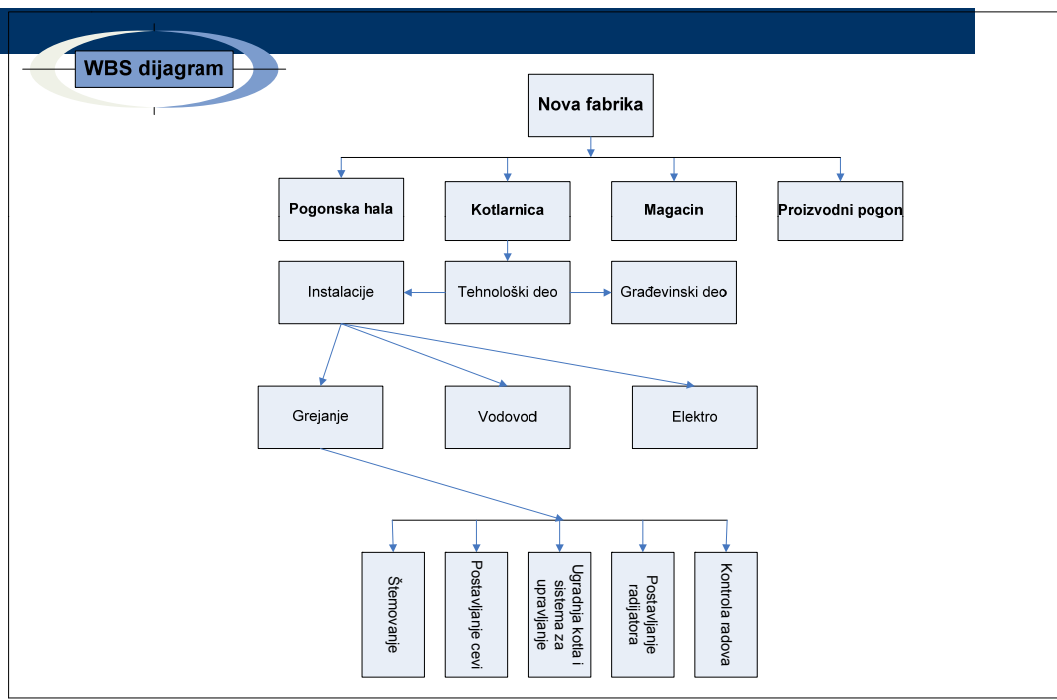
WBS dijagram

Nova fabrika

Pogonska hala

Kotlarnica

Magacin

Proizvodni pogon

Instalacije

Tehnološki deo

Građevinski deo

Grejanje

Vodovod

Elektro

Štemovanje

Postavljanje cevi

Ugradnja kotla i sistema za upravljanje

Postavljanje radijatora

Kontrola radova